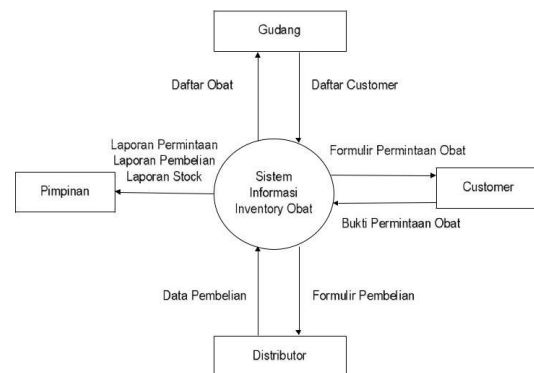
Gudang

Daftar Obat

Daftar Customer

Laporan Permintaan
Laporan Pembelian
Laporan Stock

Pimpinan

Sistem
Informasi
Inventory Obat

Formulir Permintaan Obat

Customer

Bukti Permintaan Obat

Data Pembelian

Formulir Pembelian

Distributor